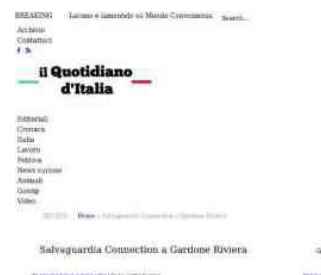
BREAKING Lavoro e immobile su Mondo Conveniente Search...
Archivio
Contattaci
f

il Quotidiano
d'Italia

Editoriali
Cronaca
Sud
Lavoro
Politica
News curiose
Animali
Gossip
Video

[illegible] Home » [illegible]

Salvaguardia Connection a Gardone Riviera

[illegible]